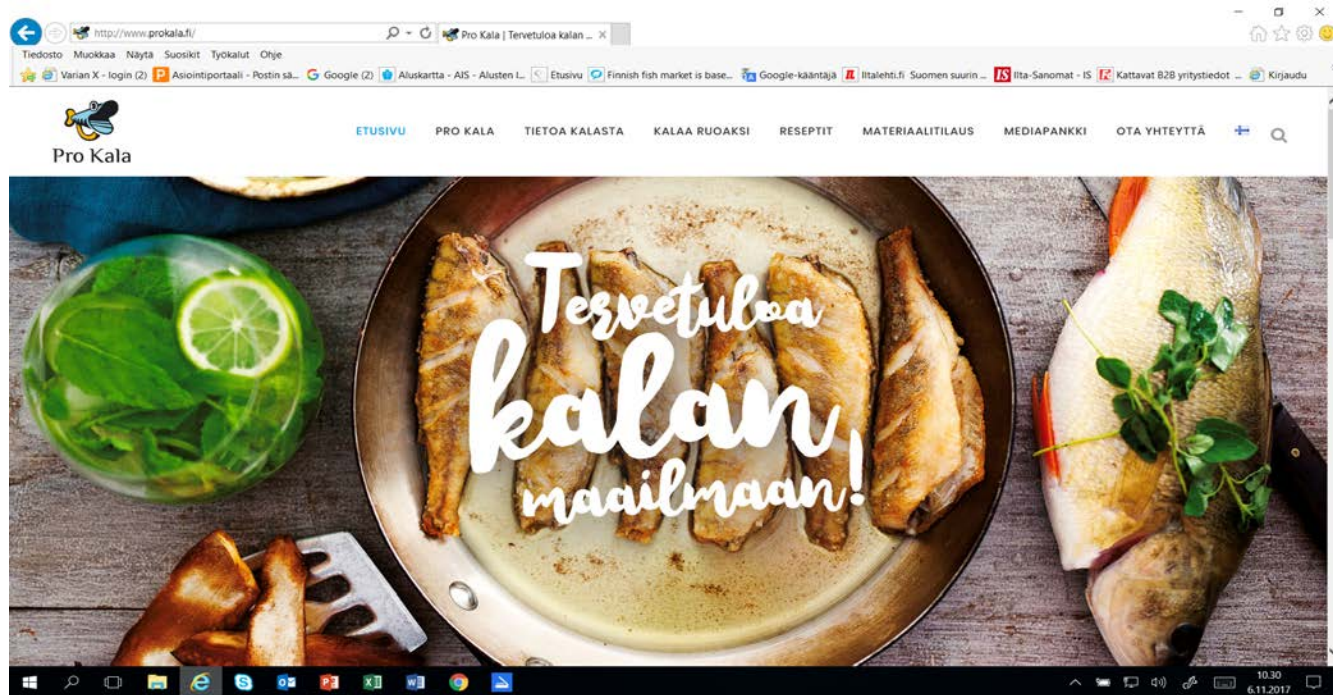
http://www.prokala.fi/

Pro Kala | Tervetuloa kalan ...

Tiedosto Muokkaa Näytä Suosikit Työkalut Ohje

Varian X - login (2) Asiointiportaali - Postin sä... Google (2) Aluskartta - AIS - Alusten l... Etusivu Finnish fish market is base... Google-kääntäjä Iltalehti.fi Suomen suurin ... Ilta-Sanomat - IS Kattavat B2B yritystiedot ... Kirjaudu

Pro Kala

ETUSIVU PRO KALA TIETOA KALASTA KALAA RUOAKSI RESEPTIT MATERIAALITILAUS MEDIAPANKKI OTA YHTEYTTÄ

Tervetuloa kalan maailmaan!

10.30
6.11.2017